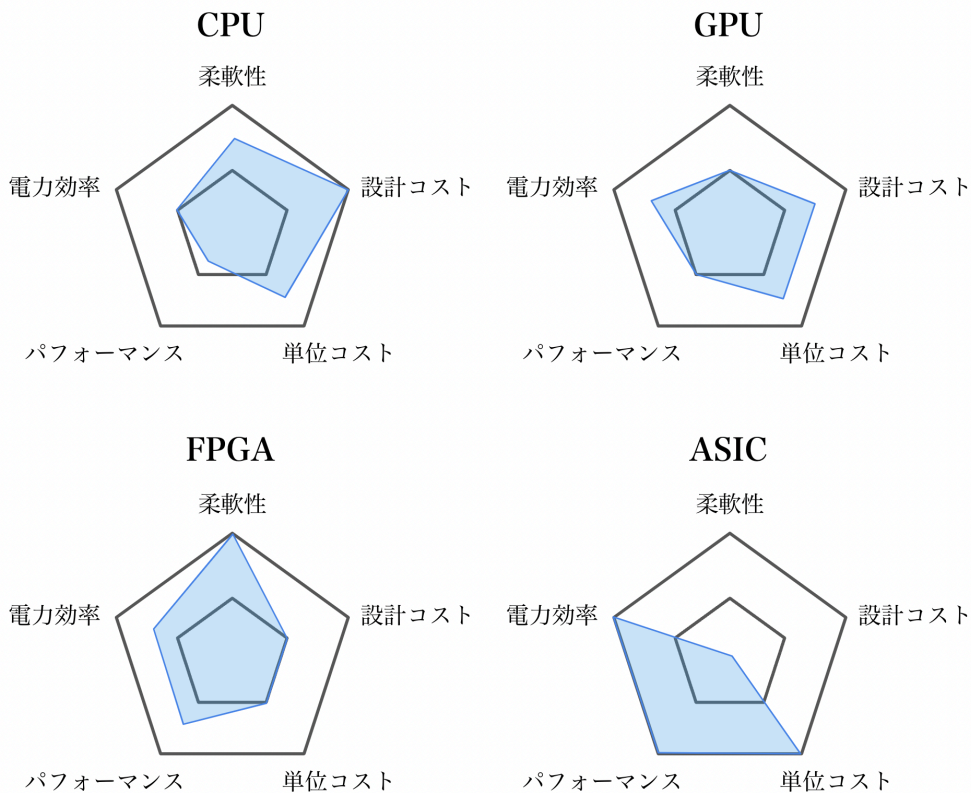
CPU

柔軟性

設計コスト

単位コスト

パフォーマンス

電力効率

GPU

柔軟性

設計コスト

単位コスト

パフォーマンス

電力効率

FPGA

柔軟性

設計コスト

単位コスト

パフォーマンス

電力効率

ASIC

柔軟性

設計コスト

単位コスト

パフォーマンス

電力効率